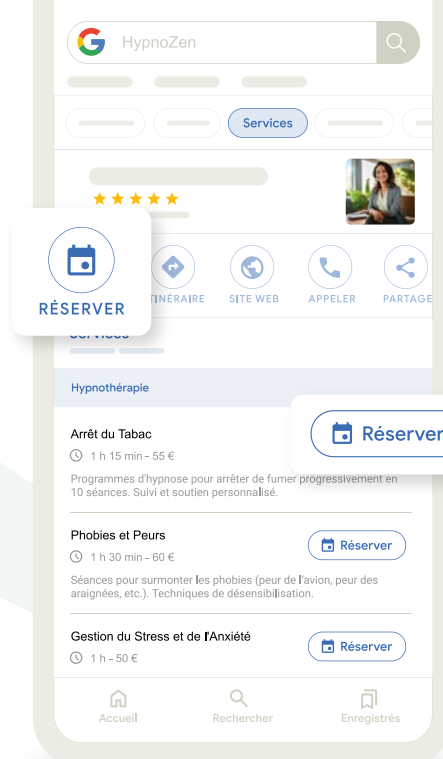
HypnoZen

Services

★★★★★

RÉSERVER

ITINÉRAIRE

SITE WEB

APPELER

PARTAGE

Services

Hypnothérapie

Réserver

Arrêt du Tabac

1 h 15 min - 55 €

Programmes d'hypnose pour arrêter de fumer progressivement en 10 séances. Suivi et soutien personnalisé.

Phobies et Peurs

Réserver

1 h 30 min - 60 €

Séances pour surmonter les phobies (peur de l'avion, peur des araignées, etc.). Techniques de désensibilisation.

Gestion du Stress et de l'Anxiété

Réserver

1 h - 50 €

Accueil

Rechercher

Enregistrés